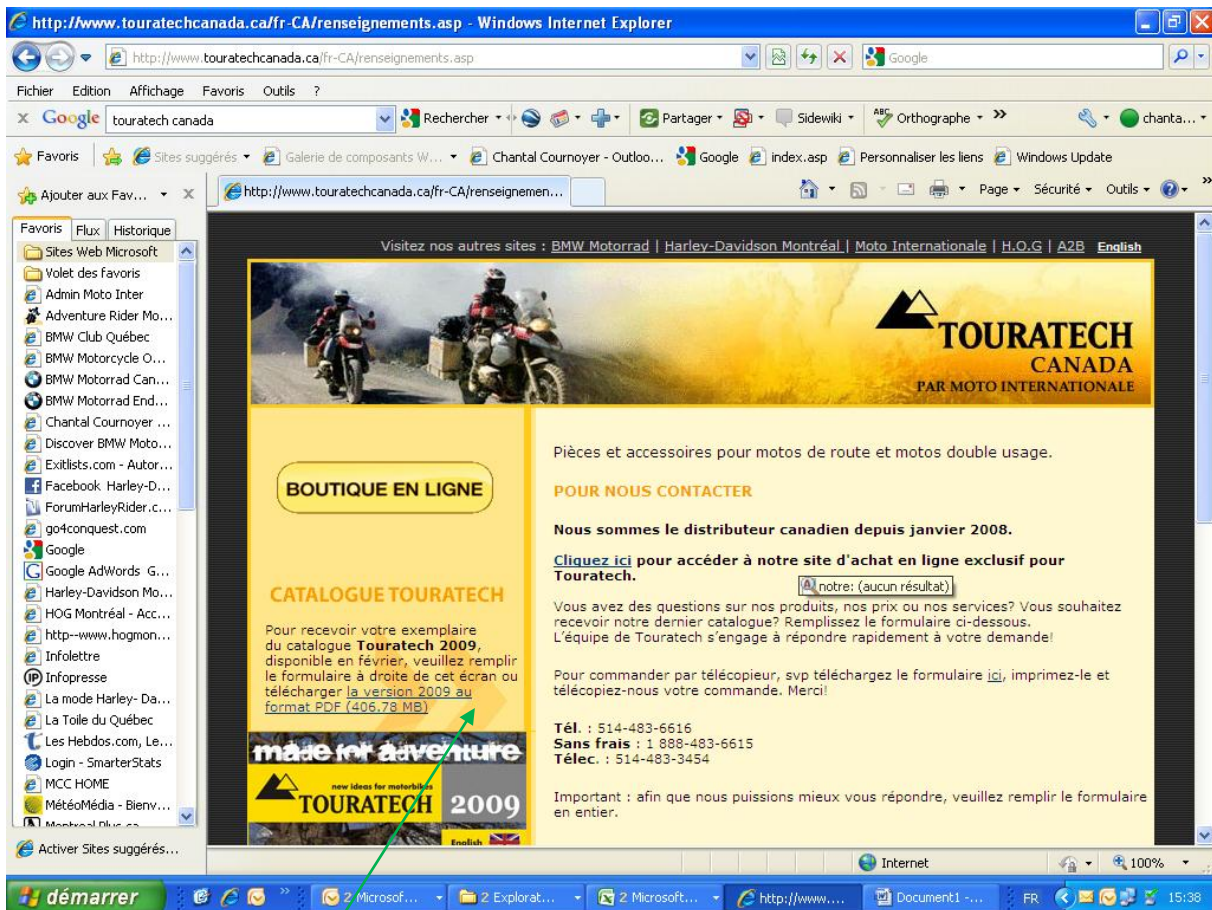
http://www.touratechcanada.ca/fr-CA/renseignements.asp - Windows Internet Explorer

http://www.touratechcanada.ca/fr-CA/renseignements.asp

Google

Fichier Edition Affichage Favoris Outils ?

Google touratech canada Rechercher Partager Sidewiki Orthographe » chanta...

Favoris Sites suggérés Galerie de composants W... Chantal Cournoyer - Outloo... Google index.asp Personnaliser les liens Windows Update

Ajouter aux Fav... http://www.touratechcanada.ca/fr-CA/renseignemen... Page Sécurité Outils

Favoris Flux Historique
Sites Web Microsoft
Volet des favoris
Admin Moto Inter
Adventure Rider Mo...
BMW Club Québec
BMW Motorcycle O...
BMW Motorrad Can...
BMW Motorrad End...
Chantal Cournoyer ...
Discover BMW Moto...
Exitlists.com - Autor...
Facebook Harley-D...
ForumHarleyRider.c...
go4conquest.com
Google
Google AdWords G...
Harley-Davidson Mo...
HOG Montréal - Acc...
http--www.hogmon...
Infolettre
Infopresse
La mode Harley- Da...
La Toile du Québec
Les Hebdos.com, Le...
Login - SmarterStats
MCC HOME
MétéoMédia - Bienv...
Montreal Plus ca
Activer Sites suggérés...

Visitez nos autres sites : BMW Motorrad | Harley-Davidson Montréal | Moto Internationale | H.O.G | A2B English

TOURATECH CANADA PAR MOTO INTERNATIONALE

BOUTIQUE EN LIGNE

CATALOGUE TOURATECH

Pour recevoir votre exemplaire du catalogue Touratech 2009, disponible en février, veuillez remplir le formulaire à droite de cet écran ou télécharger la version 2009 au format PDF (406.78 MB)

made for adventure new ideas for motorbikes TOURATECH 2009 English

Pièces et accessoires pour motos de route et motos double usage.

POUR NOUS CONTACTER

Nous sommes le distributeur canadien depuis janvier 2008.

Cliquez ici pour accéder à notre site d'achat en ligne exclusif pour Touratech.

notre: (aucun résultat)

Vous avez des questions sur nos produits, nos prix ou nos services? Vous souhaitez recevoir notre dernier catalogue? Remplissez le formulaire ci-dessous. L'équipe de Touratech s'engage à répondre rapidement à votre demande!

Pour commander par télécopieur, svp téléchargez le formulaire ici, imprimez-le et télécopiez-nous votre commande. Merci!

Tél. : 514-483-6616
Sans frais : 1 888-483-6615
Télec. : 514-483-3454

Important : afin que nous puissions mieux vous répondre, veuillez remplir le formulaire en entier.

Internet 100%

démarrer 2 Microsof... 2 Explorat... 2 Microsoft... http://www.... Document1 -... FR 15:38